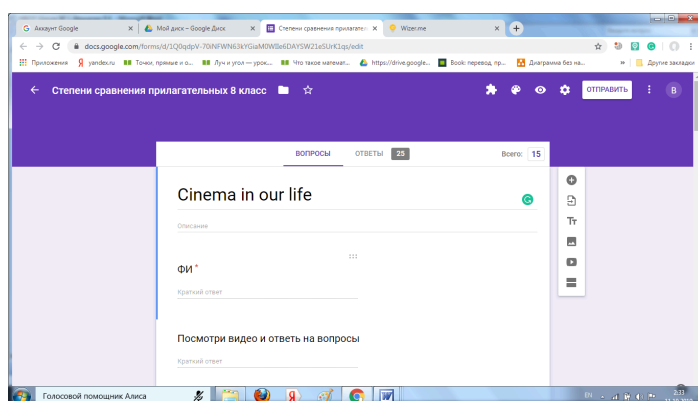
G Аккаунт Google ×
Мой диск – Google Диск ×
Степени сравнения прилагательных ×
Wizer.me ×
+

docs.google.com/forms/d/1Q0qdpV-70iNFWN63kYGiaM0WBe6DAYSW21eSUrK1qs/edit

Приложения
yandex.ru
Точки, прямые и о...
Луч и угол — урок...
Что такое математ...
https://drive.google...
Book: перевод, пр...
Диаграмма без на...
»
Другие закладки

Степени сравнения прилагательных 8 класс

ОТПРАВИТЬ

В

ВОПРОСЫ
ОТВЕТЫ 25
Всего: 15

Cinema in our life

Описание

ФИ *

Краткий ответ

Посмотри видео и ответь на вопросы

Краткий ответ

Голосовой помощник Алиса

EN
2:31